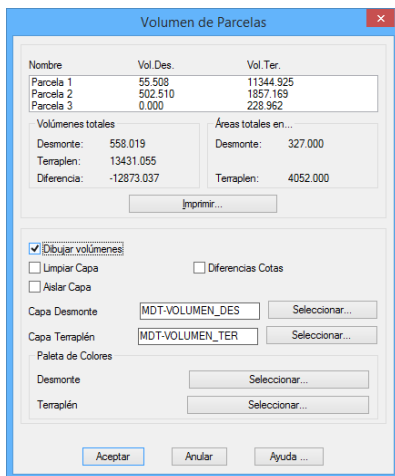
Volumen de Parcelas

| Nombre | Vol.Des. | Vol.Ter. |
|---|---|---|
| Parcela 1 | 55.508 | 11344.925 |
| Parcela 2 | 502.510 | 1857.169 |
| Parcela 3 | 0.000 | 228.962 |

Volúmenes totales
Desmonte: 558.019
Terraplen: 13431.055
Diferencia: -12873.037

Áreas totales en...
Desmonte: 327.000
Terraplen: 4052.000

Imprimir...

Dibujar volúmenes
Limpiar Capa
Diferencias Cotas
Aislar Capa

Capa Desmonte MDT-VOLUMEN_DES Seleccionar...
Capa Terraplén MDT-VOLUMEN_TER Seleccionar...

Paleta de Colores
Desmonte Seleccionar...
Terraplén Seleccionar...

Aceptar Anular Ayuda ...